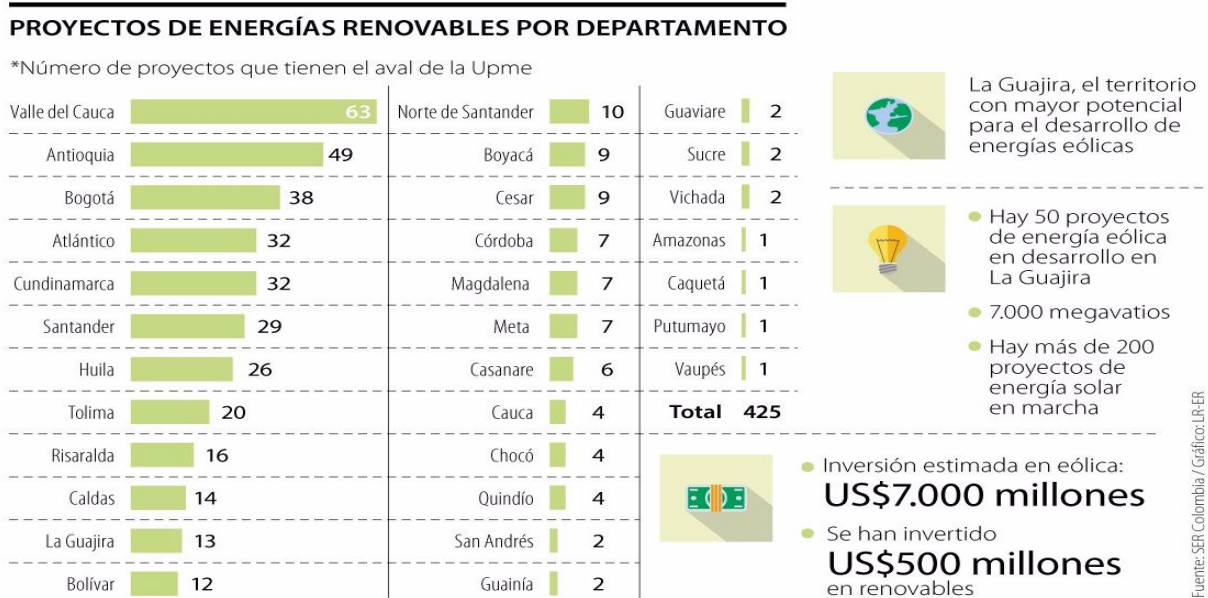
PROYECTOS DE ENERGÍAS RENOVABLES POR DEPARTAMENTO

*Número de proyectos que tienen el aval de la Upme

| Departamento | Proyectos |
|---|---|
| Valle del Cauca | 63 |
| Antioquia | 49 |
| Bogotá | 38 |
| Atlántico | 32 |
| Cundinamarca | 32 |
| Santander | 29 |
| Huila | 26 |
| Tolima | 20 |
| Risaralda | 16 |
| Caldas | 14 |
| La Guajira | 13 |
| Bolívar | 12 |

| Departamento | Proyectos |
|---|---|
| Norte de Santander | 10 |
| Boyacá | 9 |
| Cesar | 9 |
| Córdoba | 7 |
| Magdalena | 7 |
| Meta | 7 |
| Casanare | 6 |
| Cauca | 4 |
| Chocó | 4 |
| Quindío | 4 |
| San Andrés | 2 |
| Guainía | 2 |

| Departamento | Proyectos |
|---|---|
| Guaviare | 2 |
| Sucre | 2 |
| Vichada | 2 |
| Amazonas | 1 |
| Caquetá | 1 |
| Putumayo | 1 |
| Vaupés | 1 |
| Total | 425 |

La Guajira, el territorio con mayor potencial para el desarrollo de energías eólicas

• Hay 50 proyectos de energía eólica en desarrollo en La Guajira
• 7.000 megavatios
• Hay más de 200 proyectos de energía solar en marcha

• Inversión estimada en eólica: US$7.000 millones
• Se han invertido US$500 millones en renovables

Fuente: SER Colombia / Gráfico: LR-ER